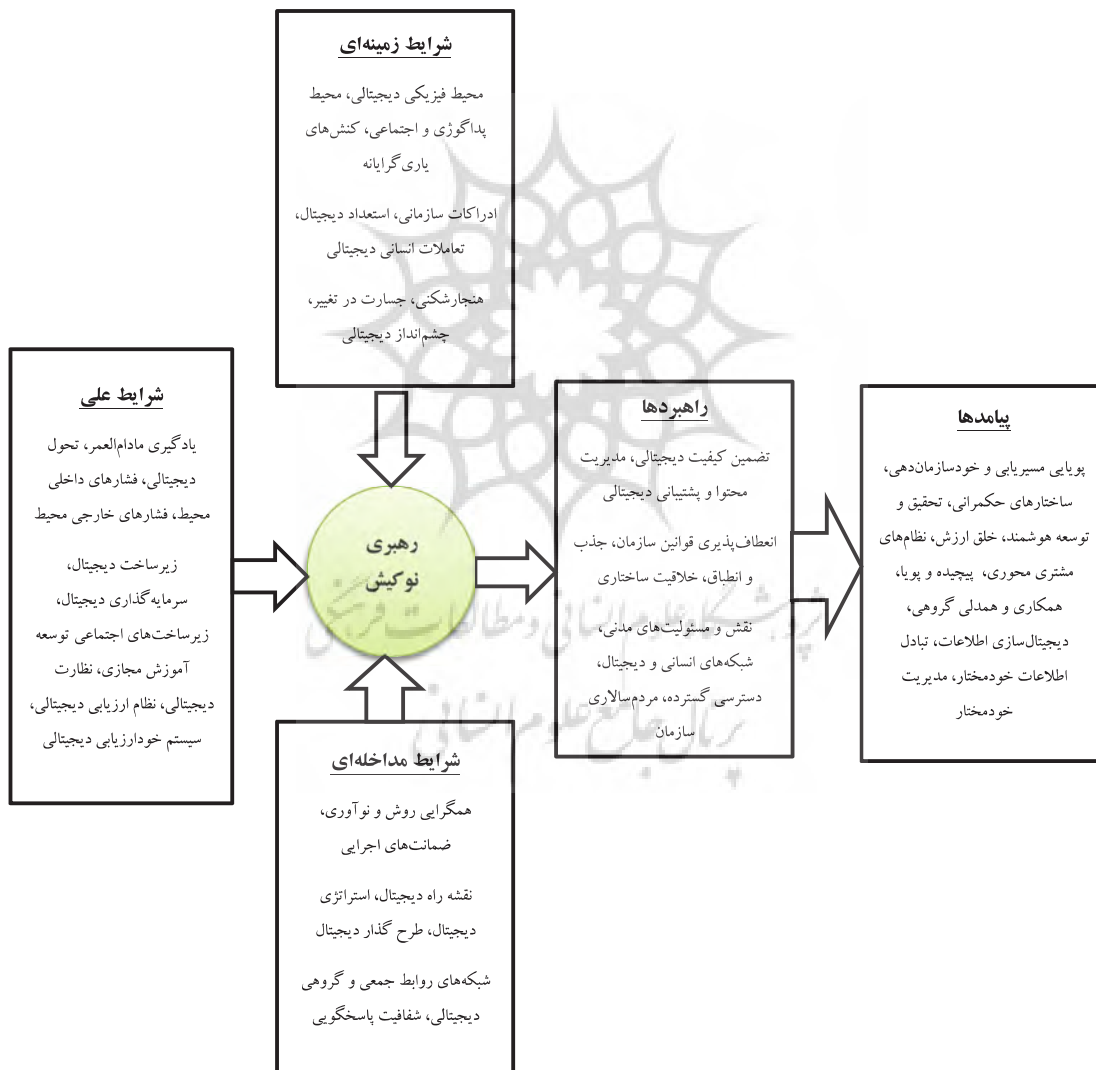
شرایط زمینه‌ای

محیط فیزیکی دیجیتالی، محیط پداگوژی و اجتماعی، کنش‌های یاری‌گرایانه

ادراکات سازمانی، استعداد دیجیتال، تعاملات انسانی دیجیتالی

هنجارشکنی، جسارت در تغییر، چشم‌انداز دیجیتالی

شرایط علی

یادگیری مادام‌العمر، تحول دیجیتالی، فشارهای داخلی محیط، فشارهای خارجی محیط

زیرساخت دیجیتال، سرمایه‌گذاری دیجیتال، زیرساخت‌های اجتماعی توسعه آموزش مجازی، نظارت دیجیتالی، نظام ارزیابی دیجیتالی، سیستم خودارزیابی دیجیتالی

رهبری نوکیش

راهبردها

تضمین کیفیت دیجیتالی، مدیریت محتوا و پشتیبانی دیجیتالی

انعطاف‌پذیری قوانین سازمان، جذب و انطباق، خلاقیت ساختاری

نقش و مسئولیت‌های مدنی، شبکه‌های انسانی و دیجیتال، دسترسی گسترده، مردم‌سالاری سازمان

پیامدها

پویایی مسیریابی و خودسازمان‌دهی، ساختارهای حکمرانی، تحقیق و توسعه هوشمند، خلق ارزش، نظام‌های مشتری محوری، پیچیده و پویا، همکاری و همدلی گروهی، دیجیتال‌سازی اطلاعات، تبادل اطلاعات خودمختار، مدیریت خودمختار

شرایط مداخله‌ای

همگرایی روش و نوآوری، ضمانت‌های اجرایی

نقشه راه دیجیتال، استراتژی دیجیتال، طرح گذار دیجیتال

شبکه‌های روابط جمعی و گروهی دیجیتالی، شفافیت پاسخگویی

پژوهشگاه علوم انسانی و مطالعات فرهنگی
پرتال جامع علوم انسانی